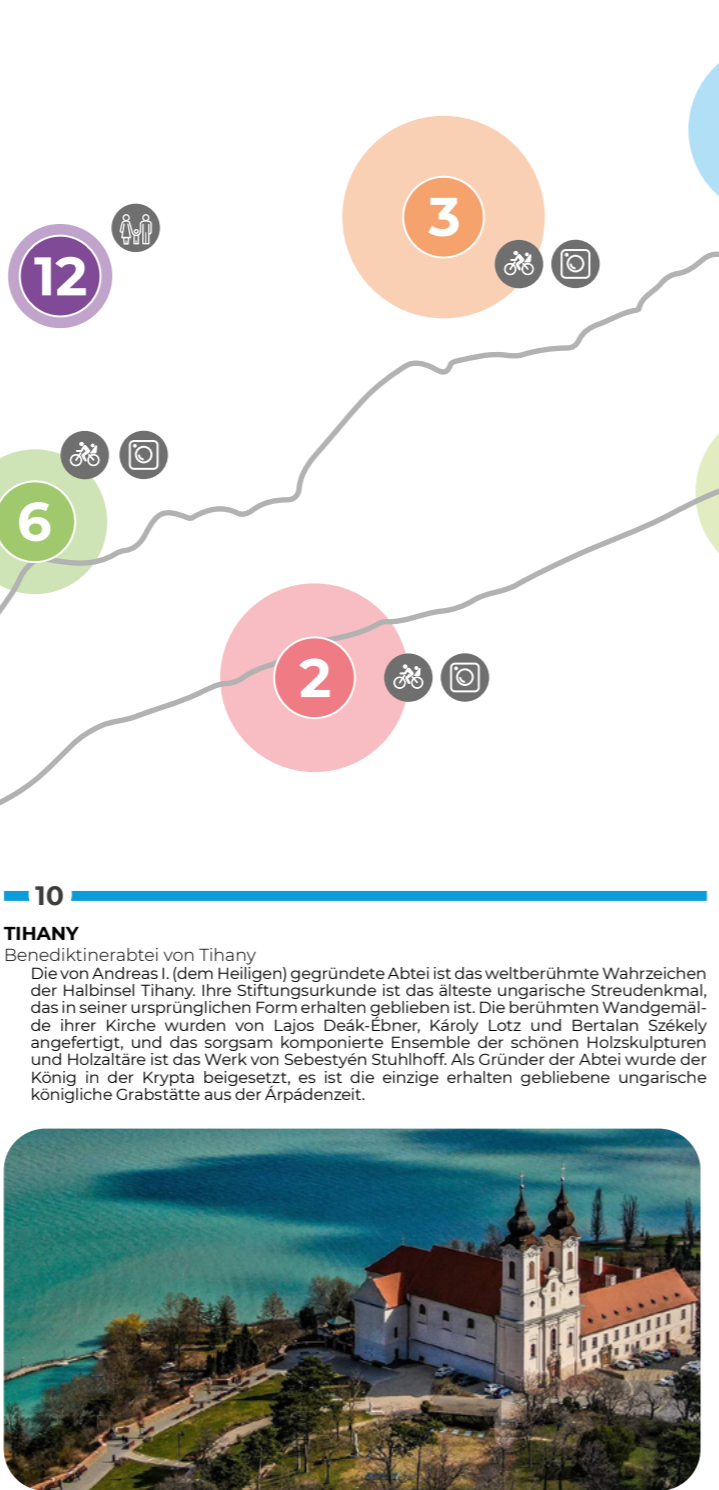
12

3

6

2

10

TIHANY

Benediktinerabtei von Tihany

Die von Andreas I. (dem Heiligen) gegründete Abtei ist das weltberühmte Wahrzeichen der Halbinsel Tihany. Ihre Stiftungsurkunde ist das älteste ungarische Streudenkmal, das in seiner ursprünglichen Form erhalten geblieben ist. Die berühmten Wandgemälde ihrer Kirche wurden von Lajos Deák-Ébner, Károly Lotz und Bertalan Székely angefertigt, und das sorgsam komponierte Ensemble der schönen Holzskulpturen und Holzaltäre ist das Werk von Sebestyén Stuhlhoff. Als Gründer der Abtei wurde der König in der Krypta beigesetzt, es ist die einzige erhalten gebliebene ungarische königliche Grabstätte aus der Árpádenzeit.